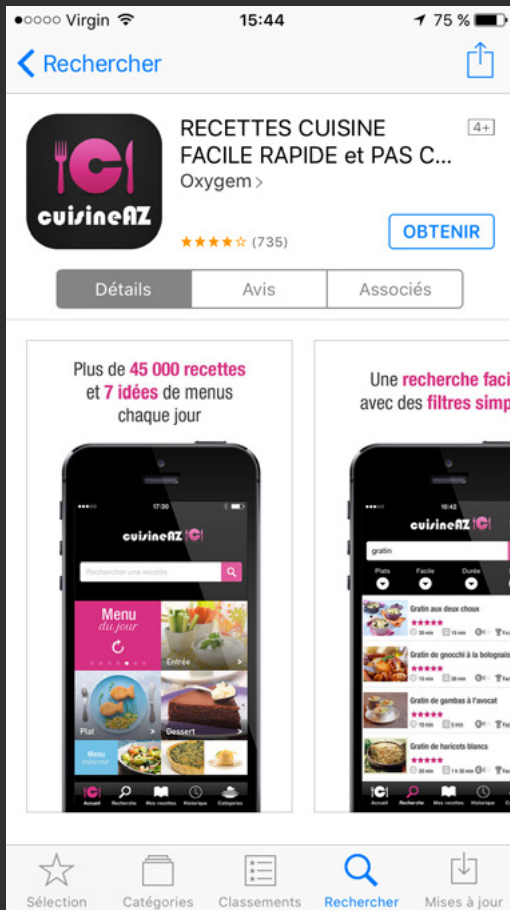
●○○○○ Virgin 15:44 75 %

Rechercher

cuisineAZ

RECETTES CUISINE FACILE RAPIDE et PAS C...

4+

Oxygem >

★★★★☆ (735)

OBTENIR

Détails | Avis | Associés

Plus de 45 000 recettes et 7 idées de menus chaque jour

17:30

cuisineAZ

Rechercher une recette

Menu du jour

Entrée

Plat

Dessert

Menu

Accueil Recherche Mes recettes Historique Catégories

Une recherche faci avec des filtres simp

10:42

cuisineAZ

gratin

Plats Facile Durée

Gratin aux deux choux

Gratin de gnocchi à la bolognaise

Gratin de gambas à l'avocat

Gratin de haricots blancs

Accueil Recherche Mes recettes Historique Catégories

Sélection Catégories Classements Rechercher Mises à jour